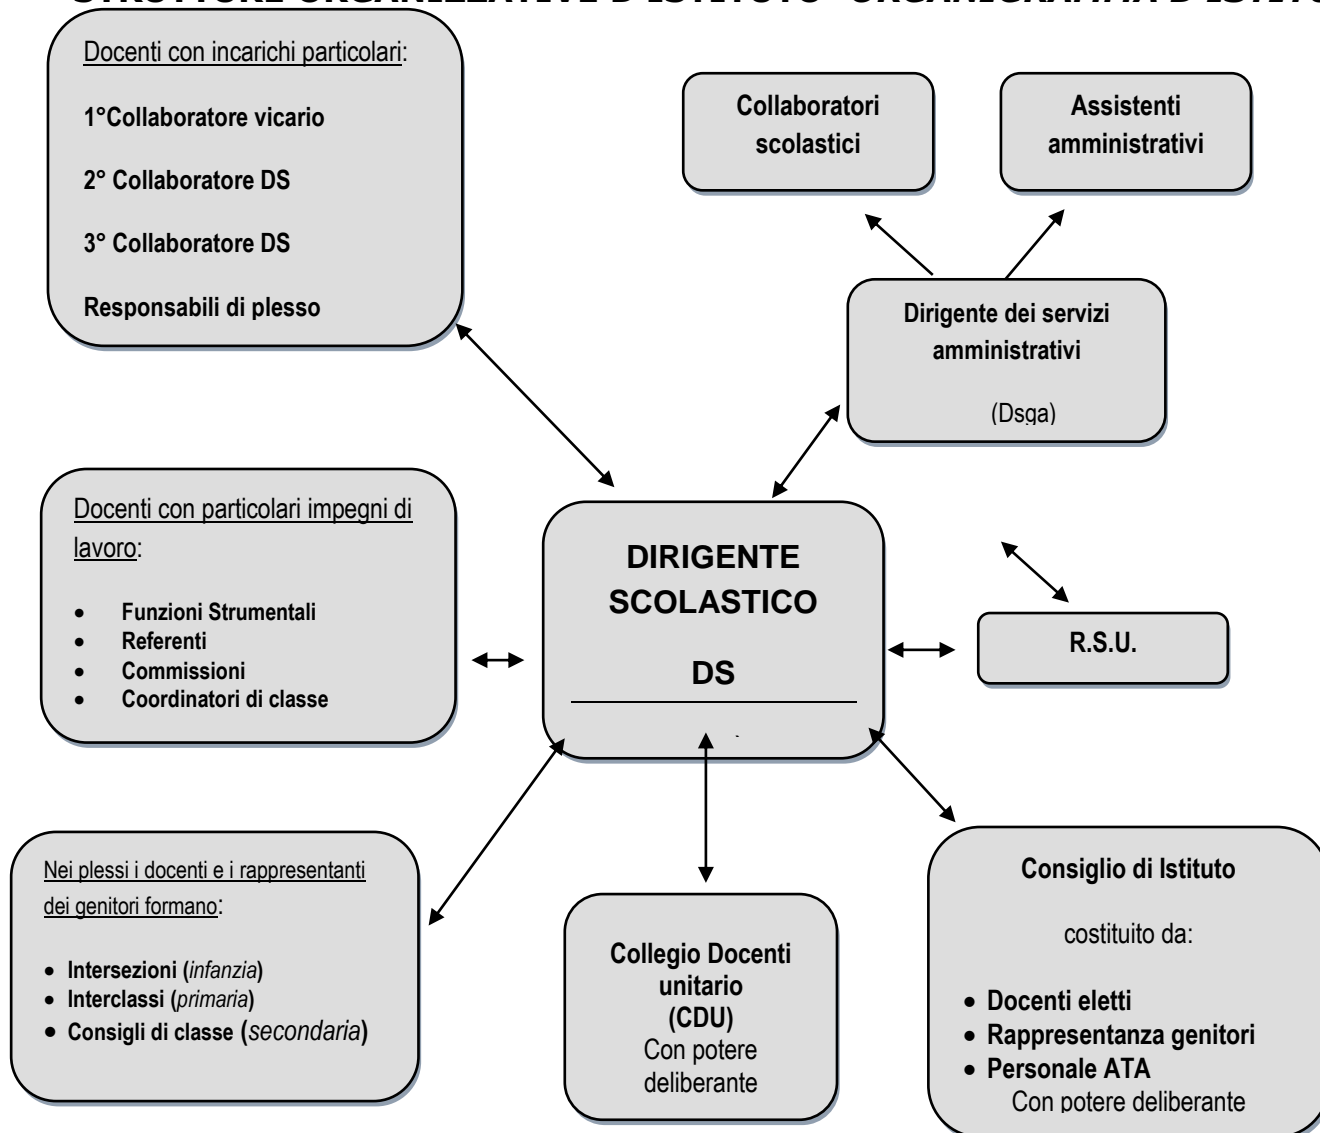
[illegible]

Docenti con incarichi particolari:

1°Collaboratore vicario

2° Collaboratore DS

3° Collaboratore DS

Responsabili di plesso

Collaboratori scolastici

Assistenti amministrativi

Dirigente dei servizi amministrativi

(Dsga)

Docenti con particolari impegni di lavoro:

- Funzioni Strumentali
- Referenti
- Commissioni
- Coordinatori di classe

DIRIGENTE SCOLASTICO

DS

R.S.U.

Nei plessi i docenti e i rappresentanti dei genitori formano:

- Intersezioni (*infanzia*)
- Interclassi (*primaria*)
- Consigli di classe (*secondaria*)

Collegio Docenti unitario (CDU)
Con potere deliberante

Consiglio di Istituto

costituito da:

- Docenti eletti
- Rappresentanza genitori
- Personale ATA
Con potere deliberante